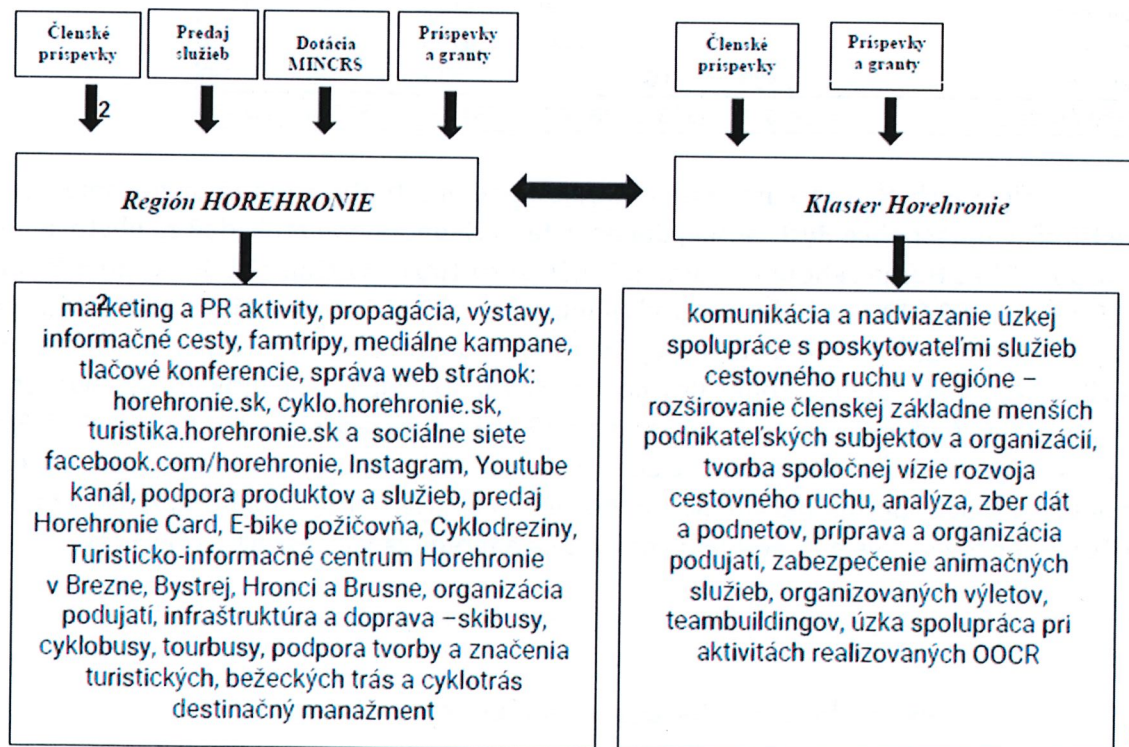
Členské príspevky

Predaj služieb

Dotácia MINCRS

Príspevky a granty

2

Členské príspevky

Príspevky a granty

Región HOREHRONIE

Klaster Horehronie

2

marketing a PR aktivity, propagácia, výstavy, informačné cesty, famtripy, mediálne kampane, tlačové konferencie, správa web stránok: horehronie.sk, cyklo.horehronie.sk, turistika.horehronie.sk a sociálne siete facebook.com/horehronie, Instagram, Youtube kanál, podpora produktov a služieb, predaj Horehronie Card, E-bike požičovňa, Cyklodreziny, Turisticko-informačné centrum Horehronie v Brezne, Bystrej, Hronci a Brusne, organizácia podujatí, infraštruktúra a doprava –skibusy, cyklobusy, tourbusy, podpora tvorby a značenia turistických, bežeckých trás a cyklotrás destinačný manažment

komunikácia a nadviazanie úzkej spolupráce s poskytovateľmi služieb cestovného ruchu v regióne – rozširovanie členskej základne menších podnikateľských subjektov a organizácií, tvorba spoločnej vízie rozvoja cestovného ruchu, analýza, zber dát a podnetov, príprava a organizácia podujatí, zabezpečenie animačných služieb, organizovaných výletov, teambuildingov, úzka spolupráca pri aktivitách realizovaných OOCR